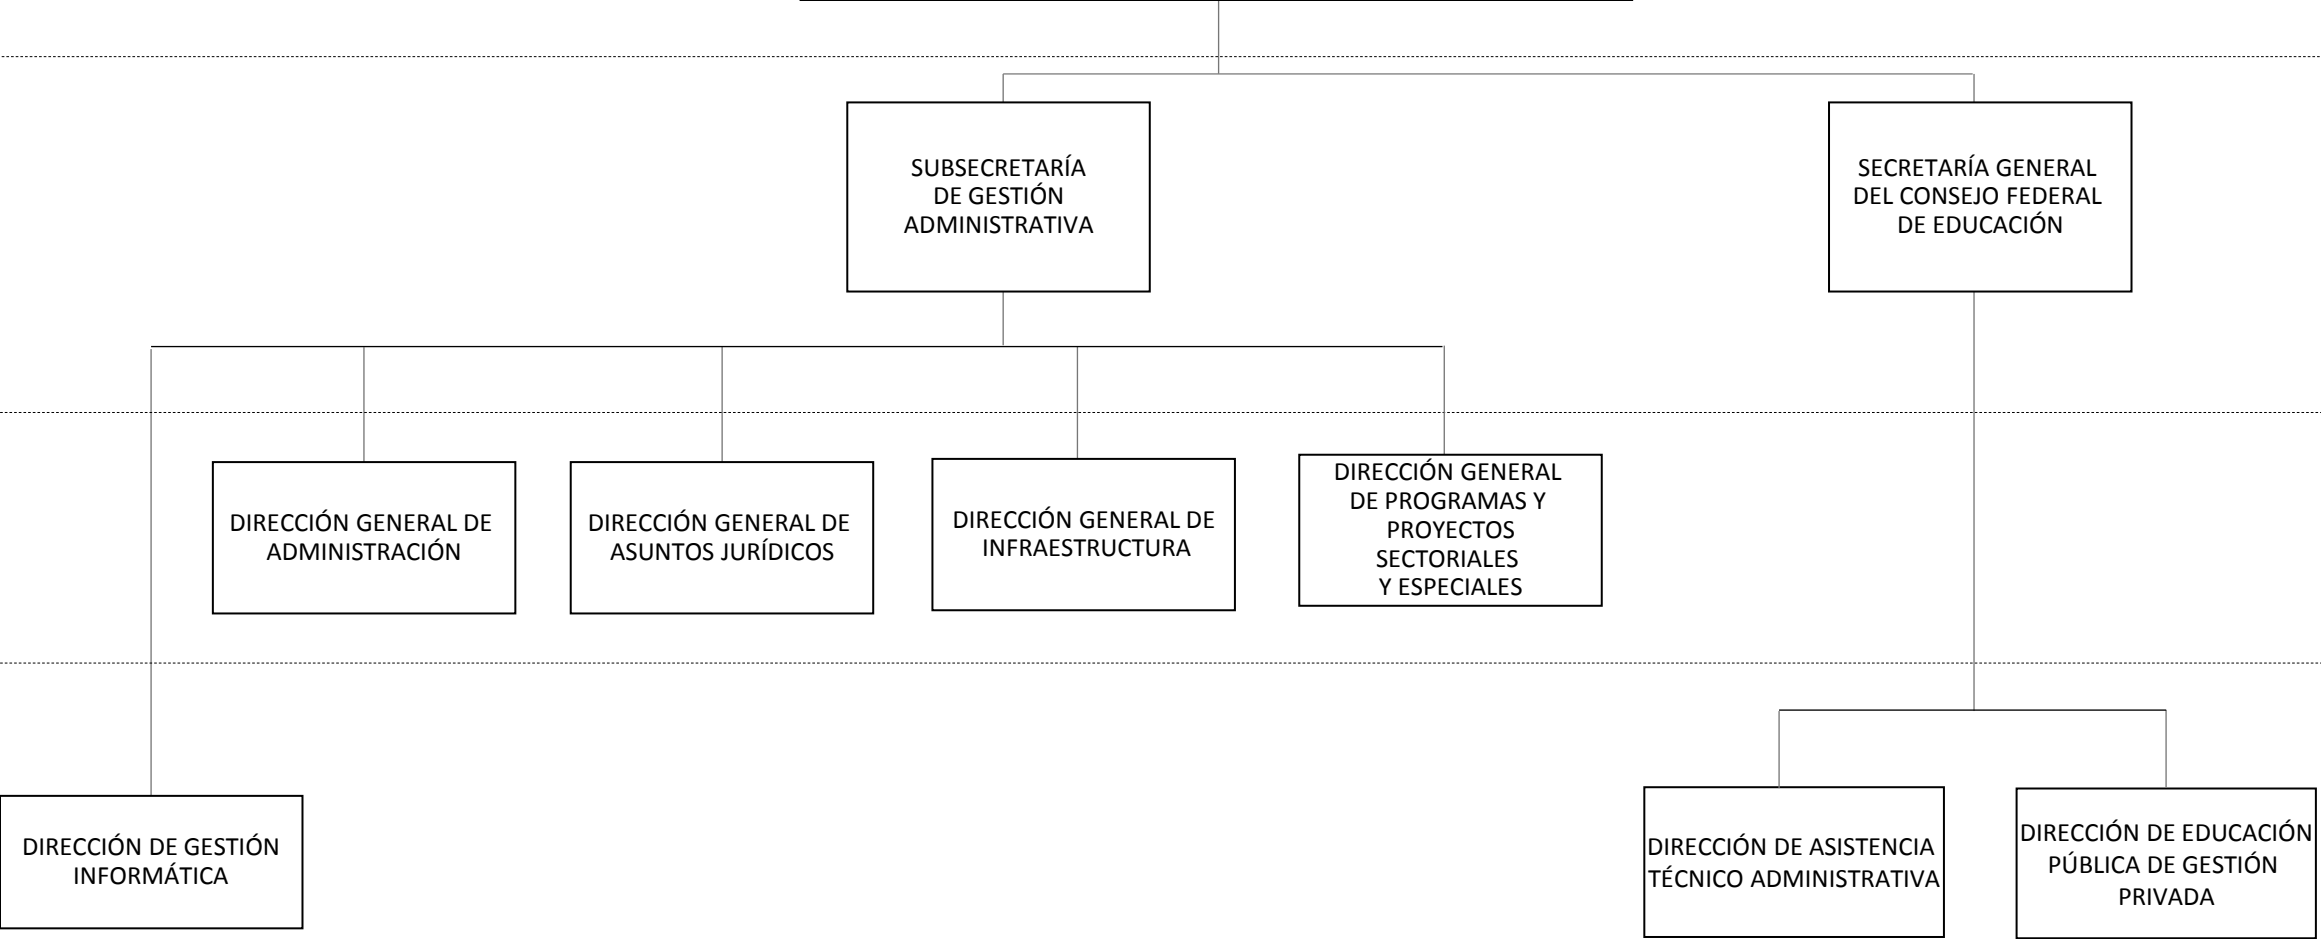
SUBSECRETARÍA DE GESTIÓN ADMINISTRATIVA

SECRETARÍA GENERAL DEL CONSEJO FEDERAL DE EDUCACIÓN

DIRECCIÓN GENERAL DE ADMINISTRACIÓN

DIRECCIÓN GENERAL DE ASUNTOS JURÍDICOS

DIRECCIÓN GENERAL DE INFRAESTRUCTURA

DIRECCIÓN GENERAL DE PROGRAMAS Y PROYECTOS SECTORIALES Y ESPECIALES

DIRECCIÓN DE GESTIÓN INFORMÁTICA

DIRECCIÓN DE ASISTENCIA TÉCNICO ADMINISTRATIVA

DIRECCIÓN DE EDUCACIÓN PÚBLICA DE GESTIÓN PRIVADA